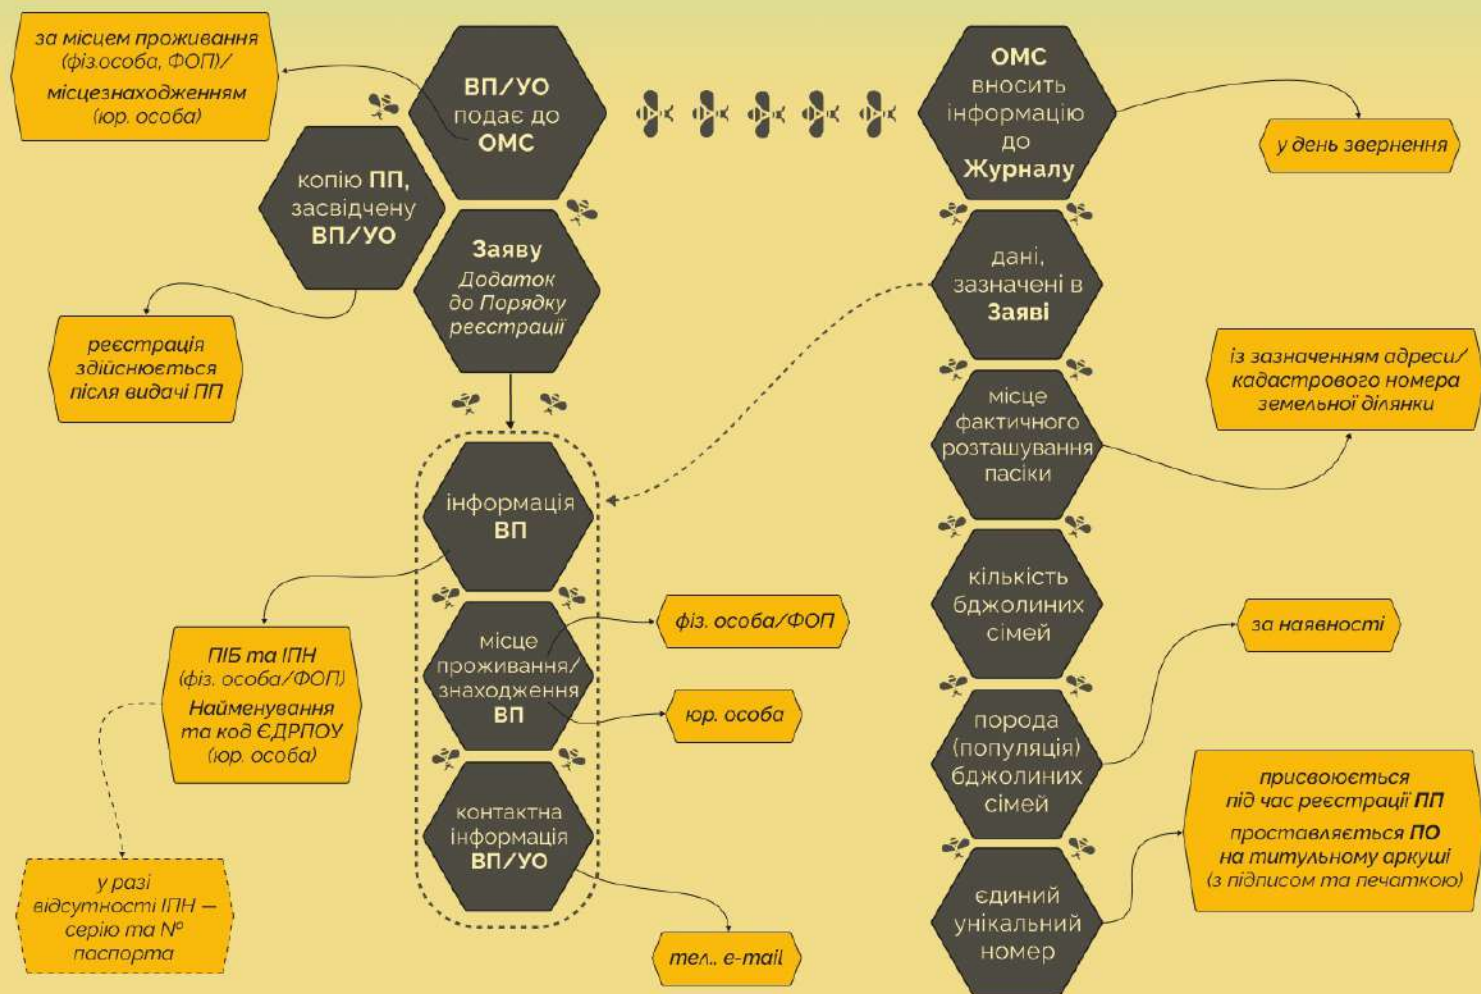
за місцем проживання (фіз.особа, ФОП)/ місцезнаходженням (юр. особа)

ВП/УО подає до ОМС

копію ПП, засвідчену ВП/УО

Заяву Додаток до Порядку реєстрації

реєстрація здійснюється після видачі ПП

інформація ВП

місце проживання/ знаходження ВП

контактна інформація ВП/УО

ПІБ та ІПН (фіз. особа/ФОП) Найменування та код ЄДРПОУ (юр. особа)

у разі відсутності ІПН — серію та № паспорта

фіз. особа/ФОП

юр. особа

тел., e-mail

ОМС вносить інформацію до Журналу

у день звернення

дані, зазначені в Заяві

місце фактичного розташування пасіки

із зазначенням адреси/ кадастрового номера земельної ділянки

кількість бджолиних сімей

порода (популяція) бджолиних сімей

за наявності

єдиний унікальний номер

присвоюється під час реєстрації ПП

проставляється ПО на титульному аркуші (з підписом та печаткою)